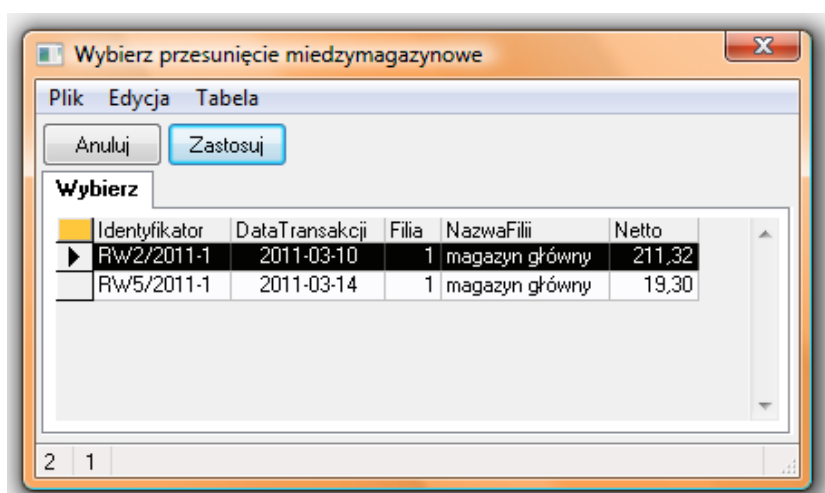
Wybierz przesunięcie miedzymagazynowe

Plik Edycja Tabela

Anuluj Zastosuj

Wybierz

| Identyfikator | DataTransakcji | Filia | NazwaFilii | Netto |
|---|---|---|---|---|
| RW2/2011-1 | 2011-03-10 | 1 | magazyn główny | 211,32 |
| RW5/2011-1 | 2011-03-14 | 1 | magazyn główny | 19,30 |

2 1